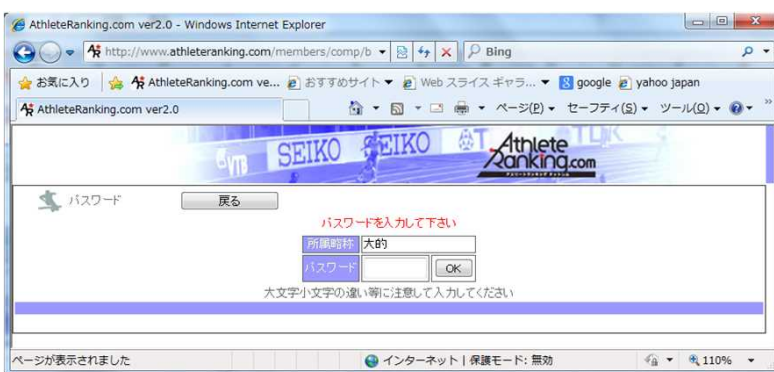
AthleteRanking.com ver2.0 - Windows Internet Explorer

http://www.athleteranking.com/members/comp/b

Bing

お気に入り

AthleteRanking.com ve...

おすすめサイト ▼

Web スライス ギャラ... ▼

google

yahoo japan

AthleteRanking.com ver2.0

ページ(P) ▼ セーフティ(S) ▼ ツール(O) ▼

SEIKO SEIKO

Athlete Ranking.com

パスワード

戻る

パスワードを入力して下さい

| 所属略称 | 大的 |
|---|---|
| パスワード | OK |

大文字小文字の違い等に注意して入力してください

ページが表示されました

インターネット | 保護モード: 無効

110%